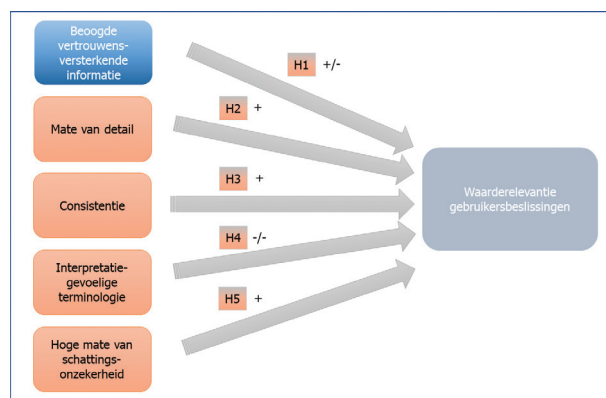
Beoogde vertrouwensversterkende informatie

H1 +/-

Mate van detail

H2 +

Consistentie

H3 +

Waarderelevantie gebruikersbeslissingen

Interpretatiegevoelige terminologie

H4 -/-

Hoge mate van schattingsonzekerheid

H5 +